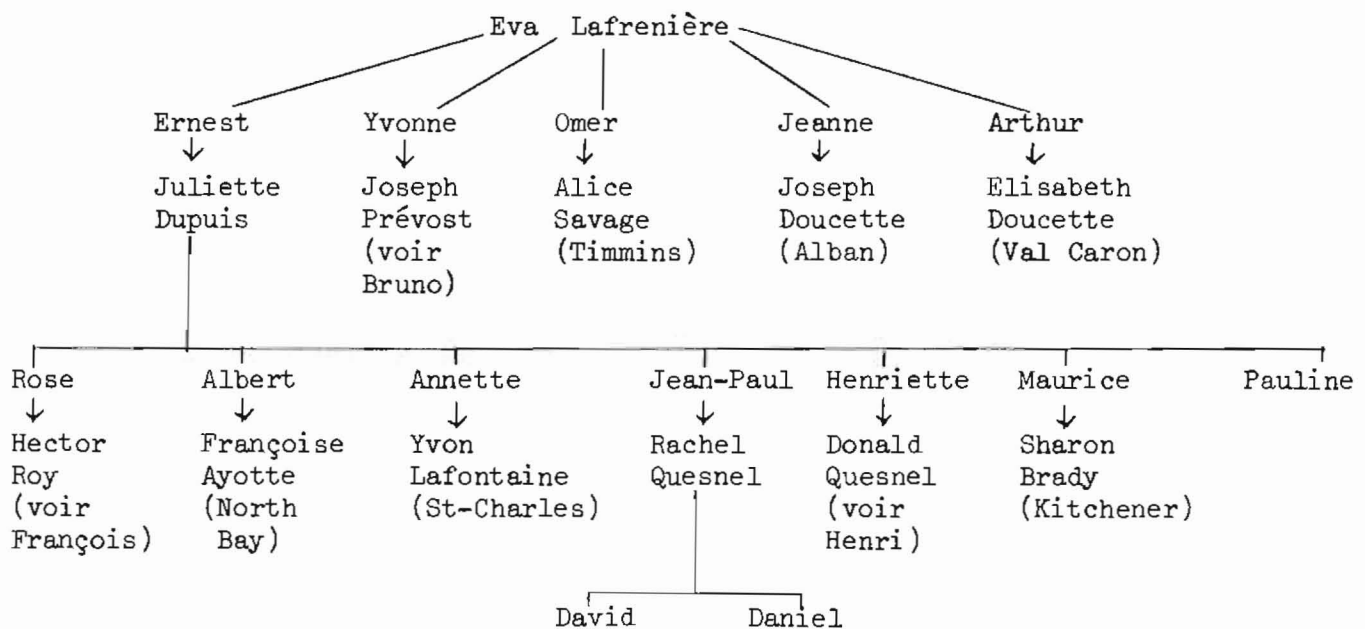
Eva Lafrenière

Ernest
↓
Juliette Dupuis

Yvonne
↓
Joseph Prévost (voir Bruno)

Omer
↓
Alice Savage (Timmins)

Jeanne
↓
Joseph Doucette (Alban)

Arthur
↓
Elisabeth Doucette (Val Caron)

Rose
↓
Hector Roy (voir François)

Albert
↓
Françoise Ayotte (North Bay)

Annette
↓
Yvon Lafontaine (St-Charles)

Jean-Paul
↓
Rachel Quesnel

Henriette
↓
Donald Quesnel (voir Henri)

Maurice
↓
Sharon Brady (Kitchener)

Pauline

David

Daniel